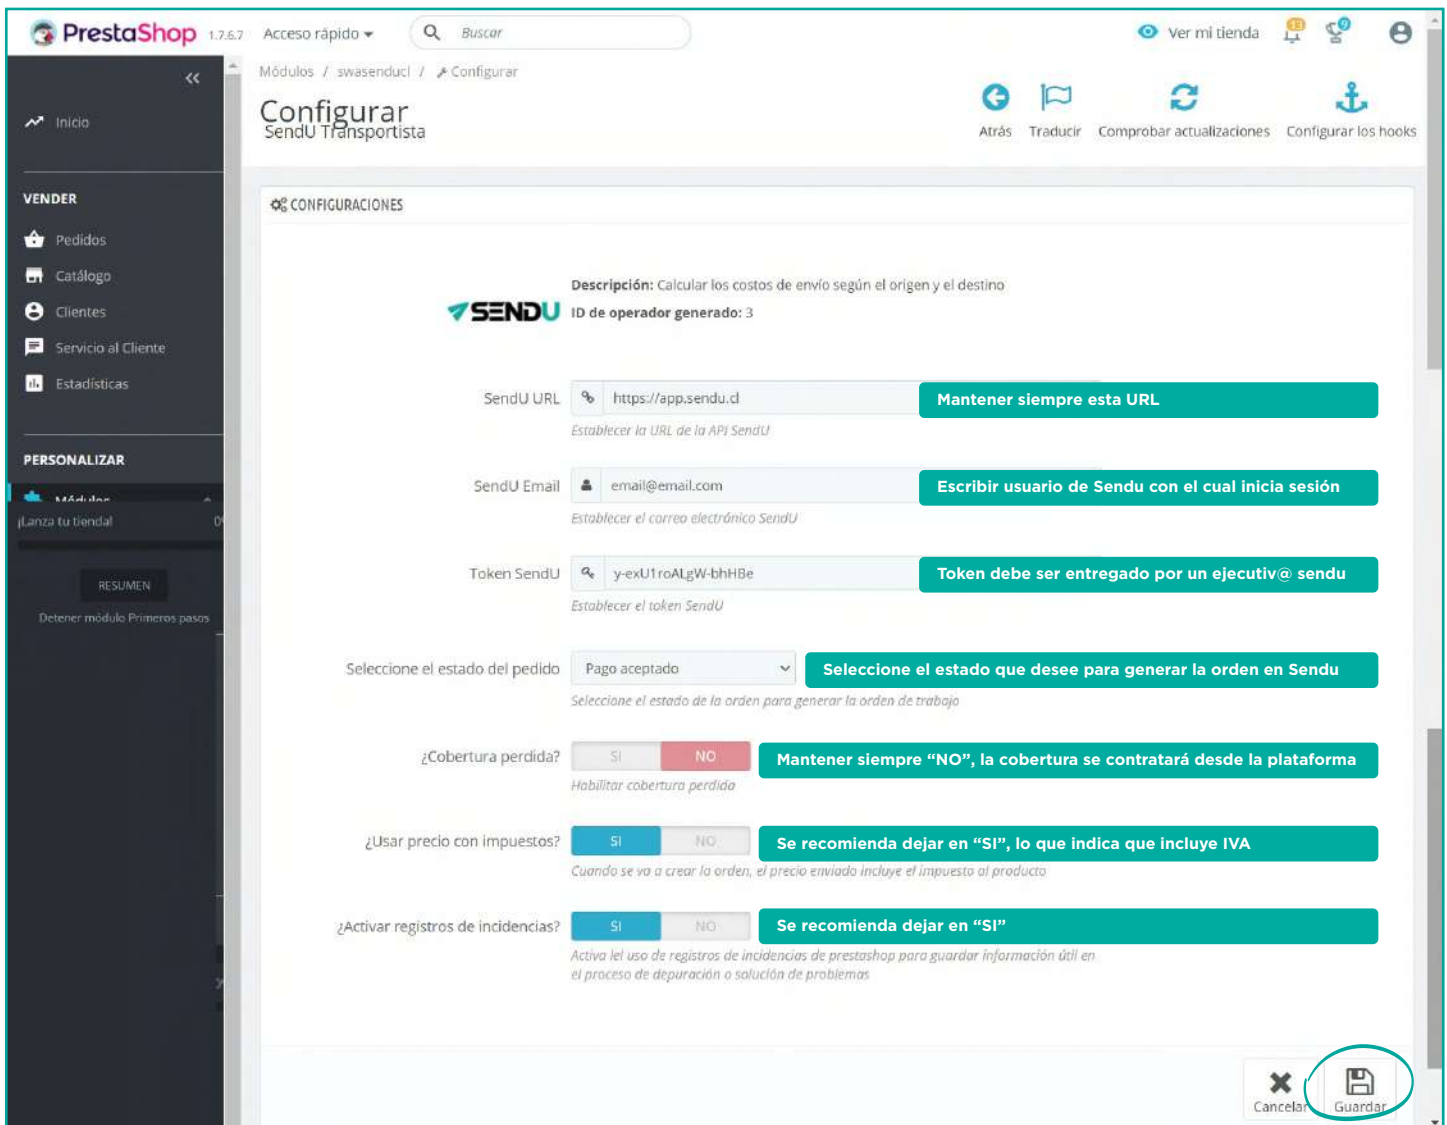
PrestaShop 1.7.6.7 Acceso rápido Buscar

Ver mi tienda 13 9

Inicio

VENDER

Pedidos

Catálogo

Clientes

Servicio al Cliente

Estadísticas

PERSONALIZAR

Módulos

¡Lanza tu tienda! 0

RESUMEN

Detener módulo Primeros pasos

Módulos / swasenduci / Configurar

Configurar
SendU Transportista

Atrás Traducir Comprobar actualizaciones Configurar los hooks

CONFIGURACIONES

SENDU

Descripción: Calcular los costos de envío según el origen y el destino
ID de operador generado: 3

SendU URL https://app.sendu.cl Mantener siempre esta URL
Establecer la URL de la API SendU

SendU Email email@email.com Escribir usuario de Sendu con el cual inicia sesión
Establecer el correo electrónico SendU

Token SendU y-exU1roALgW-bhHBe Token debe ser entregado por un ejecutiv@ sendu
Establecer el token SendU

Seleccione el estado del pedido Pago aceptado Seleccione el estado que desee para generar la orden en Sendu
Seleccione el estado de la orden para generar la orden de trabajo

¿Cobertura perdida? SI NO Mantener siempre “NO”, la cobertura se contratará desde la plataforma
Habilitar cobertura perdida

¿Usar precio con impuestos? SI NO Se recomienda dejar en “SI”, lo que indica que incluye IVA
Cuando se va a crear la orden, el precio enviado incluye el impuesto al producto

¿Activar registros de incidencias? SI NO Se recomienda dejar en “SI”
Activa lel uso de registros de incidencias de prestashop para guardar información útil en el proceso de depuración o solución de problemas

Cancelar Guardar